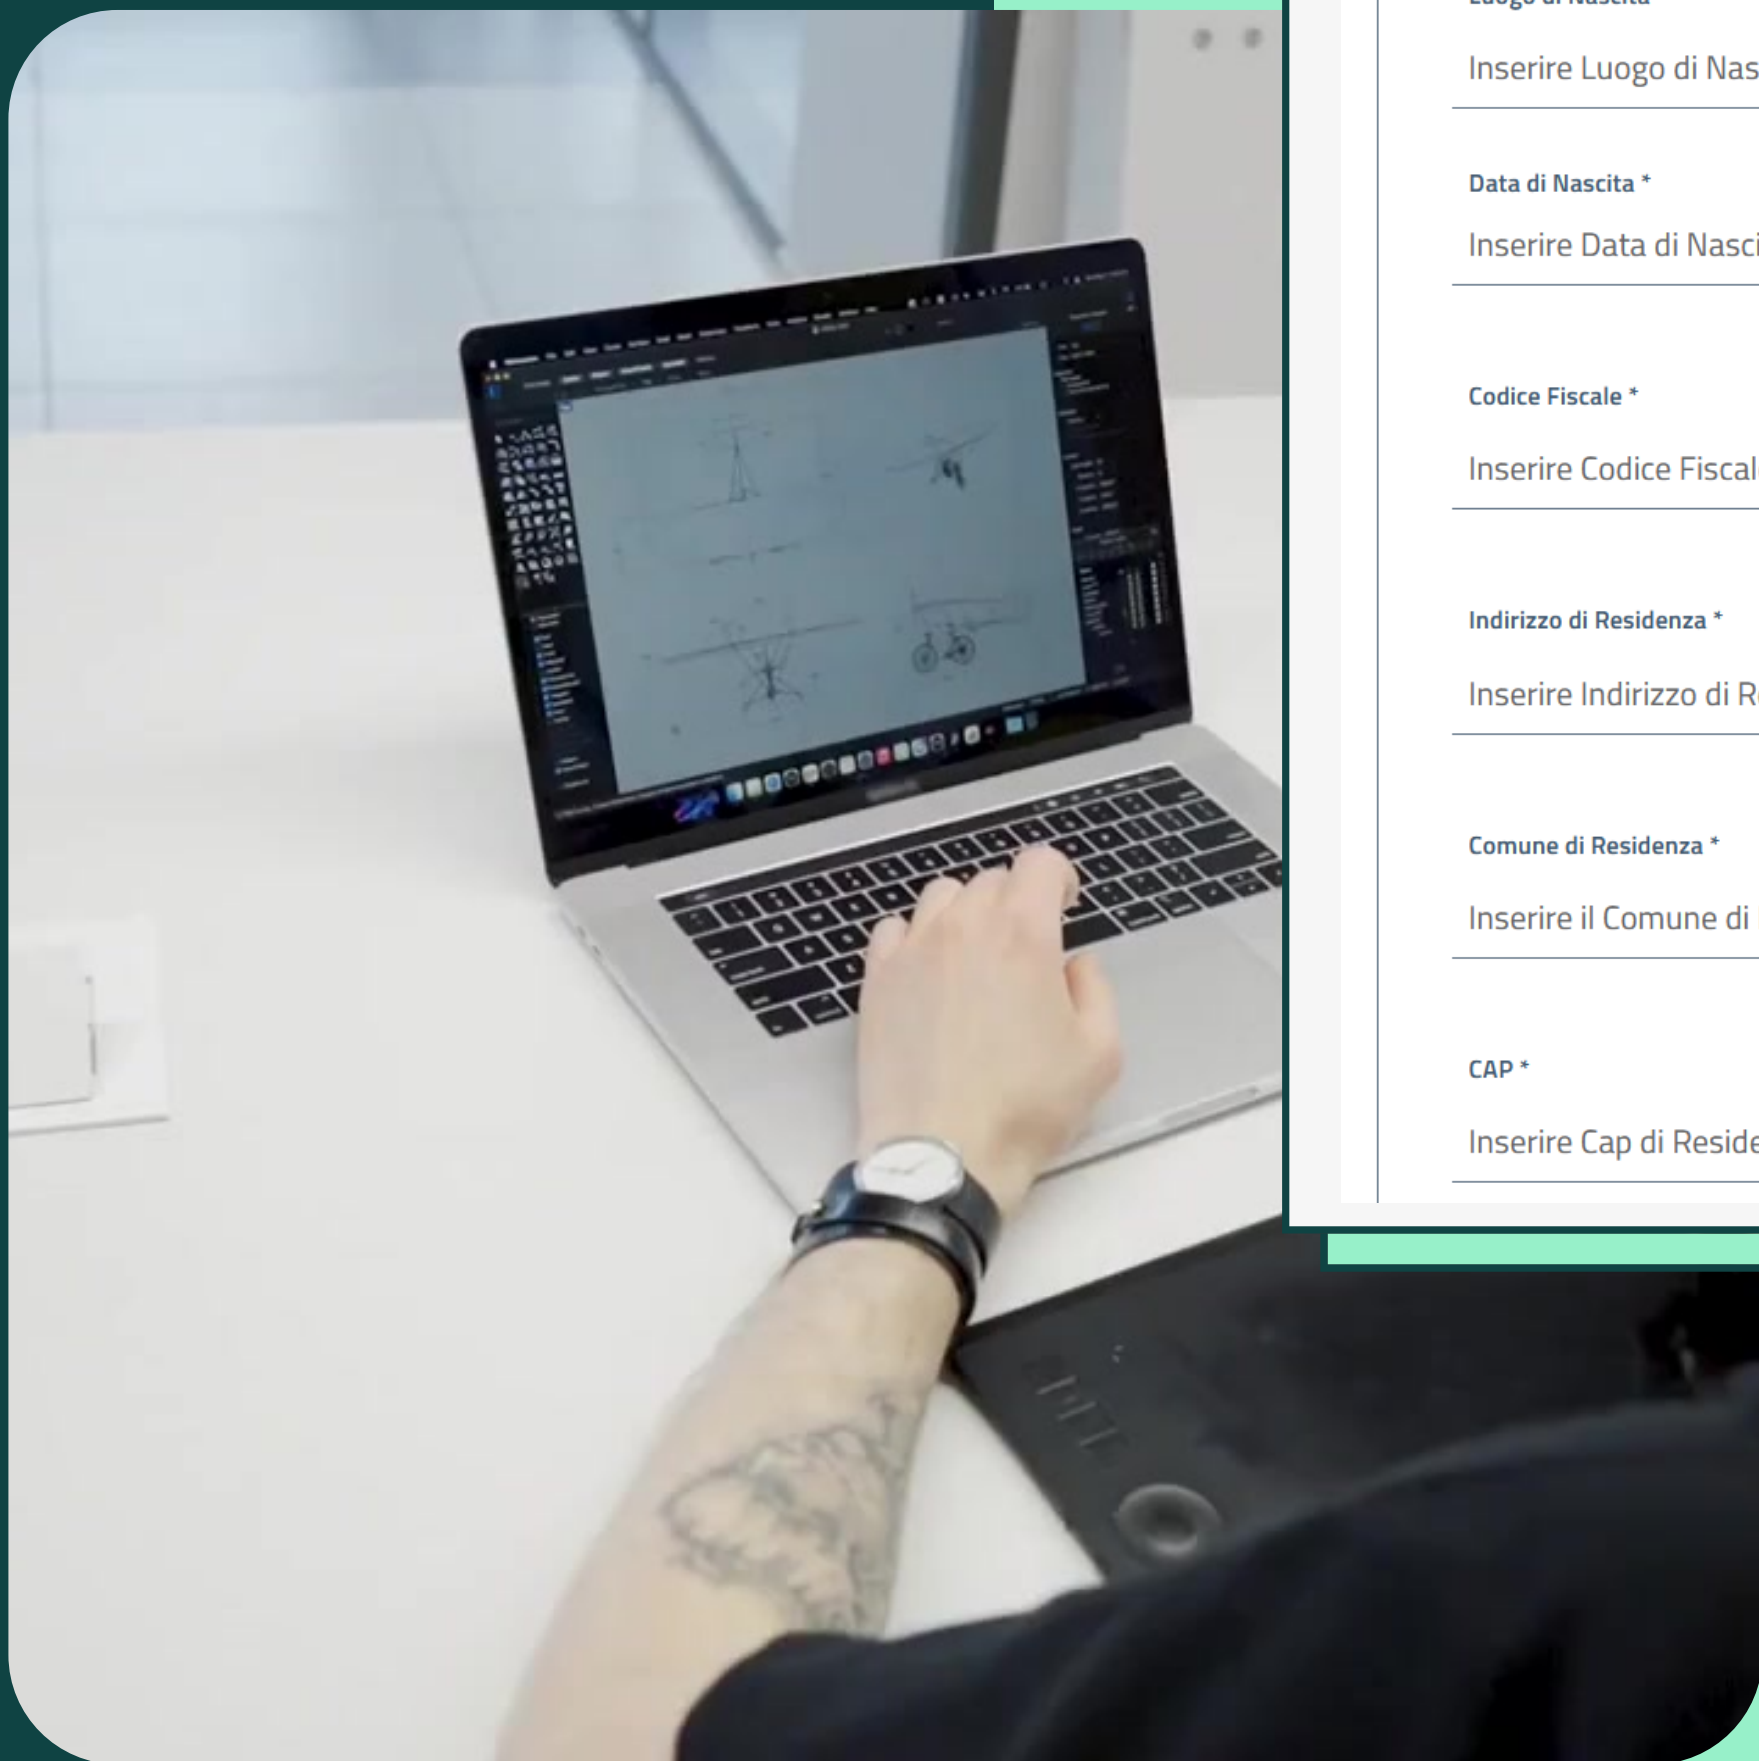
Luogo di Nascita

Inserire Luogo di Nas

Data di Nascita *

Inserire Data di Nasci

Codice Fiscale *

Inserire Codice Fiscal

Indirizzo di Residenza *

Inserire Indirizzo di R

Comune di Residenza *

Inserire il Comune di

CAP *

Inserire Cap di Reside